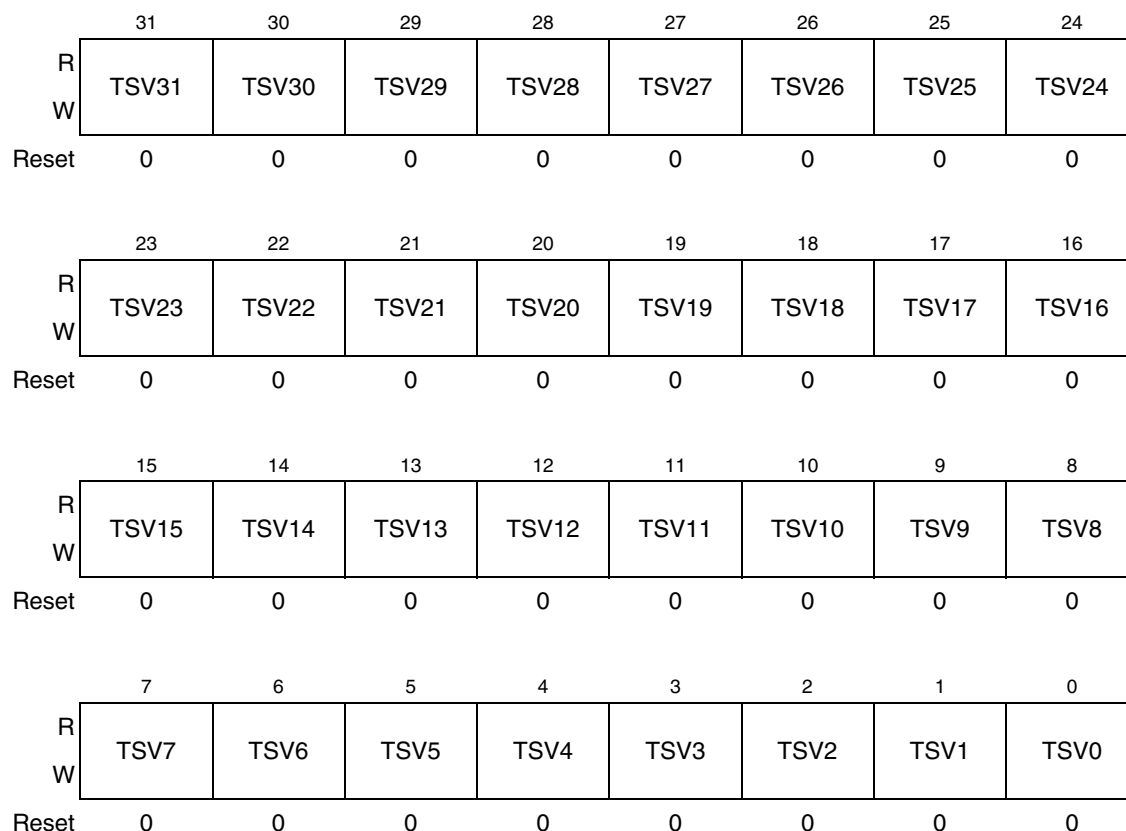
| | 31 | 30 | 29 | 28 | 27 | 26 | 25 | 24 |
|---|---|---|---|---|---|---|---|---|
| R<br>W | TSV31 | TSV30 | TSV29 | TSV28 | TSV27 | TSV26 | TSV25 | TSV24 |
| Reset | 0 | 0 | 0 | 0 | 0 | 0 | 0 | 0 |

| | 23 | 22 | 21 | 20 | 19 | 18 | 17 | 16 |
|---|---|---|---|---|---|---|---|---|
| R<br>W | TSV23 | TSV22 | TSV21 | TSV20 | TSV19 | TSV18 | TSV17 | TSV16 |
| Reset | 0 | 0 | 0 | 0 | 0 | 0 | 0 | 0 |

| | 15 | 14 | 13 | 12 | 11 | 10 | 9 | 8 |
|---|---|---|---|---|---|---|---|---|
| R<br>W | TSV15 | TSV14 | TSV13 | TSV12 | TSV11 | TSV10 | TSV9 | TSV8 |
| Reset | 0 | 0 | 0 | 0 | 0 | 0 | 0 | 0 |

| | 7 | 6 | 5 | 4 | 3 | 2 | 1 | 0 |
|---|---|---|---|---|---|---|---|---|
| R<br>W | TSV7 | TSV6 | TSV5 | TSV4 | TSV3 | TSV2 | TSV1 | TSV0 |
| Reset | 0 | 0 | 0 | 0 | 0 | 0 | 0 | 0 |